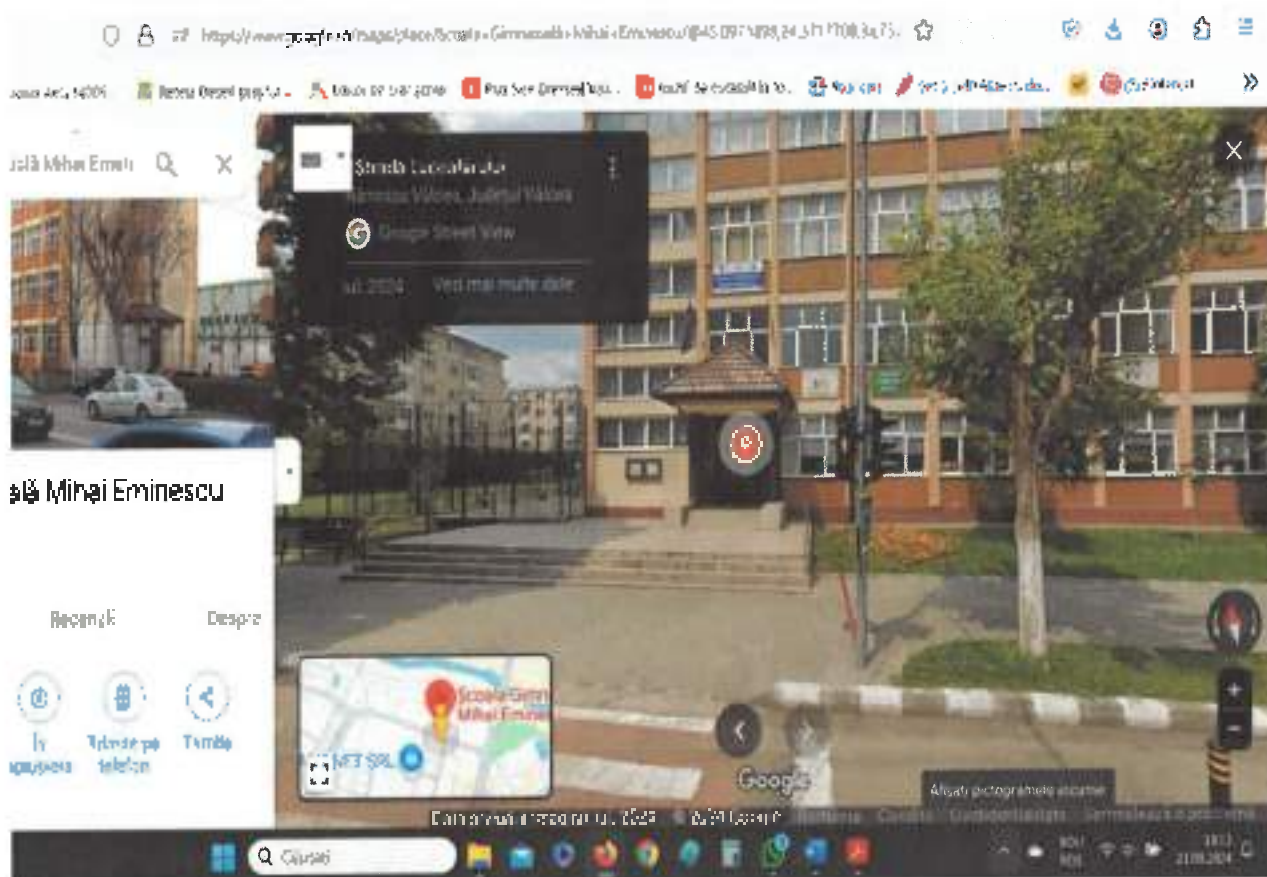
https://www.google.ro/maps/place/Scoala+Gimnaziala+Mihai+Eminescu/@45.097...

ală Mihai Emin

Școala Gimnazială
Râmnicu Vâlcea, Județul Vâlcea

Google Street View

iul. 2024 Vezi mai multe date

ală Mihai Eminescu

Recenzii Despre

Trimite pe telefon Trimite

Școala Gimn Mihai Emin

NET SRL

Google

Afișați pictogramele aparate

Căutați